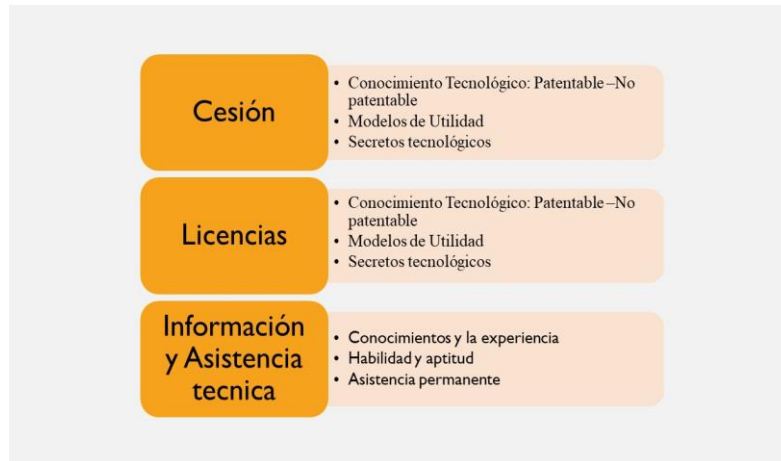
Cesión

- Conocimiento Tecnológico: Patentable –No patentable
- Modelos de Utilidad
- Secretos tecnológicos

Licencias

- Conocimiento Tecnológico: Patentable –No patentable
- Modelos de Utilidad
- Secretos tecnológicos

Información y Asistencia tecnica

- Conocimientos y la experiencia
- Habilidad y aptitud
- Asistencia permanente